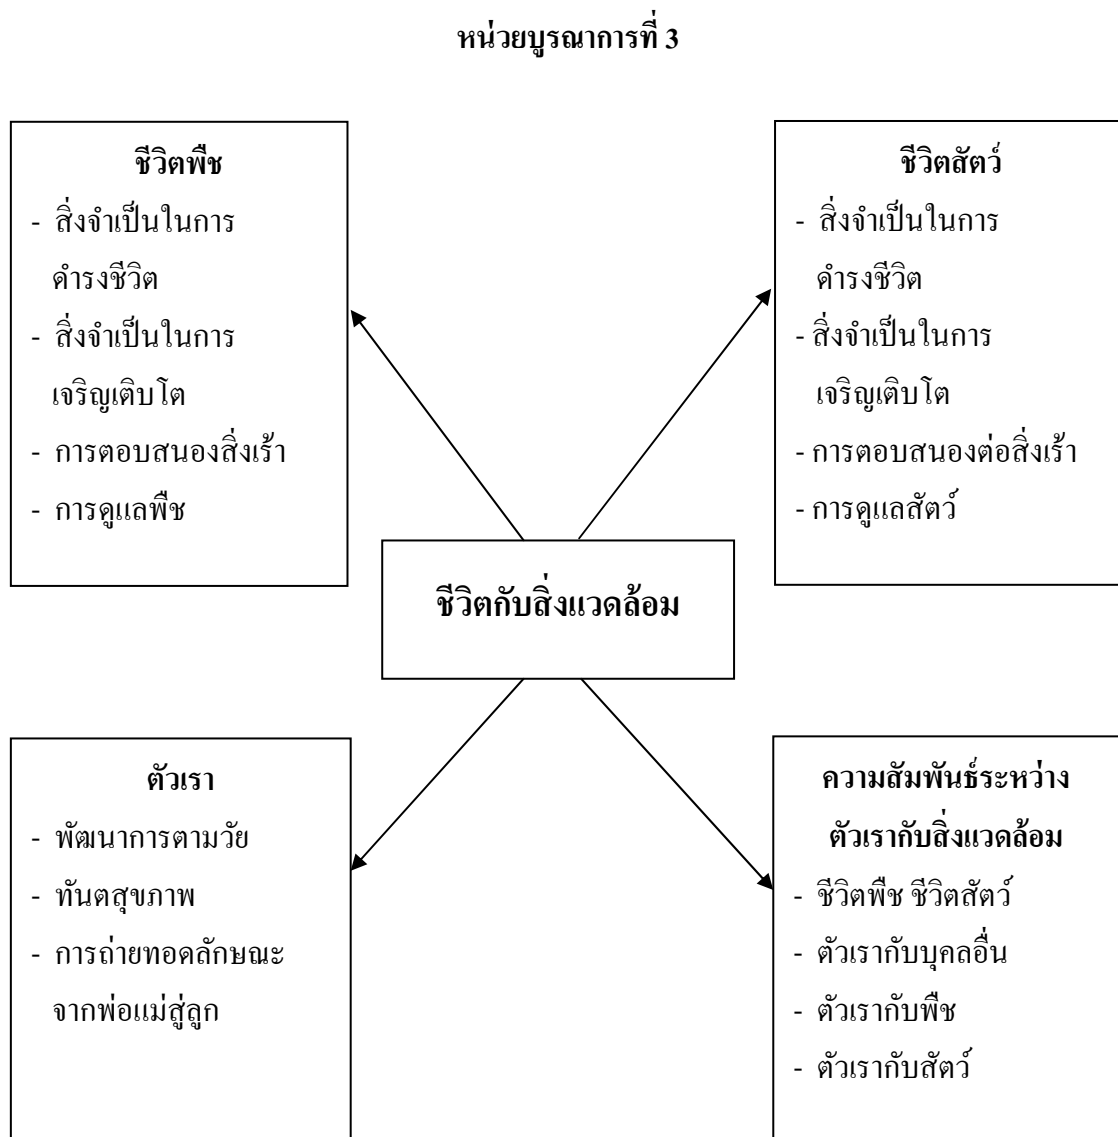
หน่วยบูรณาการที่ 3

ชีวิตพืช
- สิ่งจำเป็นในการดำรงชีวิต
- สิ่งจำเป็นในการเจริญเติบโต
- การตอบสนองสิ่งเร้า
- การดูแลพืช

ชีวิตสัตว์
- สิ่งจำเป็นในการดำรงชีวิต
- สิ่งจำเป็นในการเจริญเติบโต
- การตอบสนองต่อสิ่งเร้า
- การดูแลสัตว์

ชีวิตกับสิ่งแวดล้อม

ตัวเรา
- พัฒนาการตามวัย
- ทันตสุขภาพ
- การถ่ายทอดลักษณะจากพ่อแม่สู่ลูก

ความสัมพันธ์ระหว่างตัวเรากับสิ่งแวดล้อม
- ชีวิตพืช ชีวิตสัตว์
- ตัวเรากับบุคคลอื่น
- ตัวเรากับพืช
- ตัวเรากับสัตว์